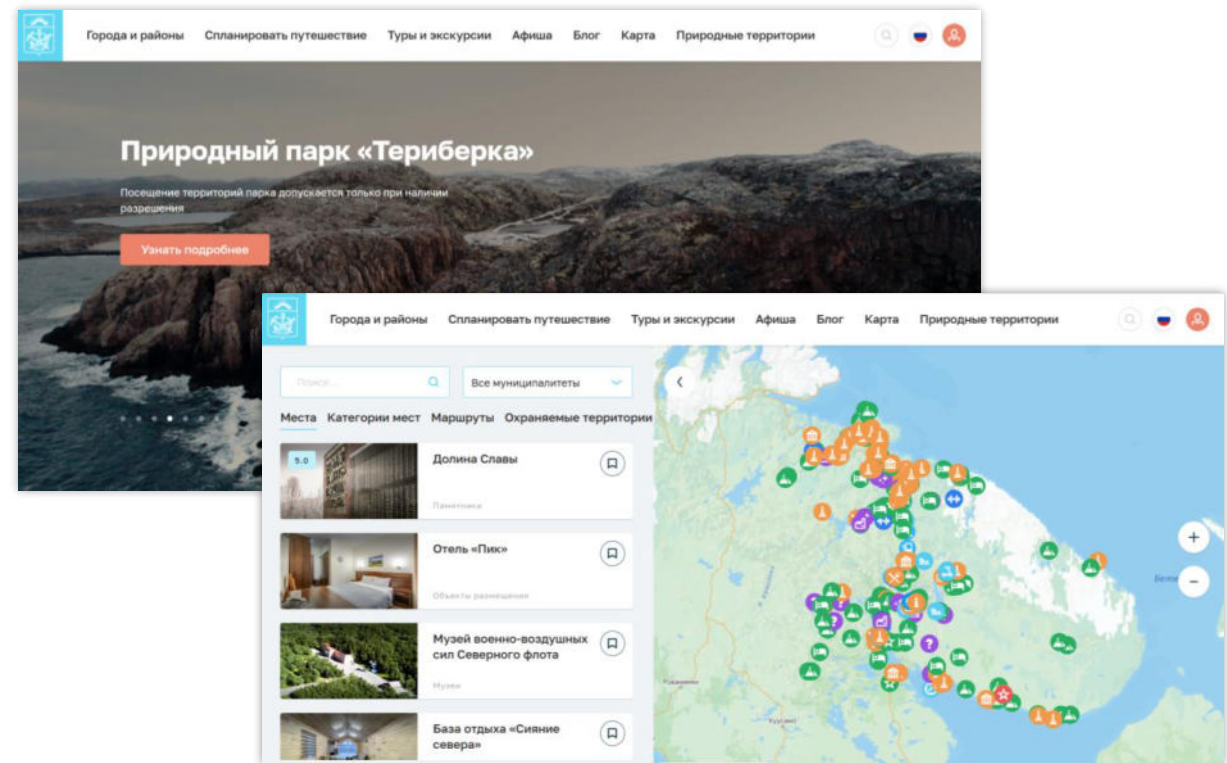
Города и районы Спланировать путешествие Туры и экскурсии Афиша Блог Карта Природные территории

Природный парк «Териберка»

Посещение территорий парка допускается только при наличии разрешения

Узнать подробнее

Города и районы Спланировать путешествие Туры и экскурсии Афиша Блог Карта Природные территории

Поиск...

Все муниципалитеты

Места Категории мест Маршруты Охраняемые территории

5.0

Долина Славы

Памятники

Отель «Пик»

Объекты размещения

Музей военно-воздушных сил Северного флота

Музеи

База отдыха «Сияние севера»

+

−